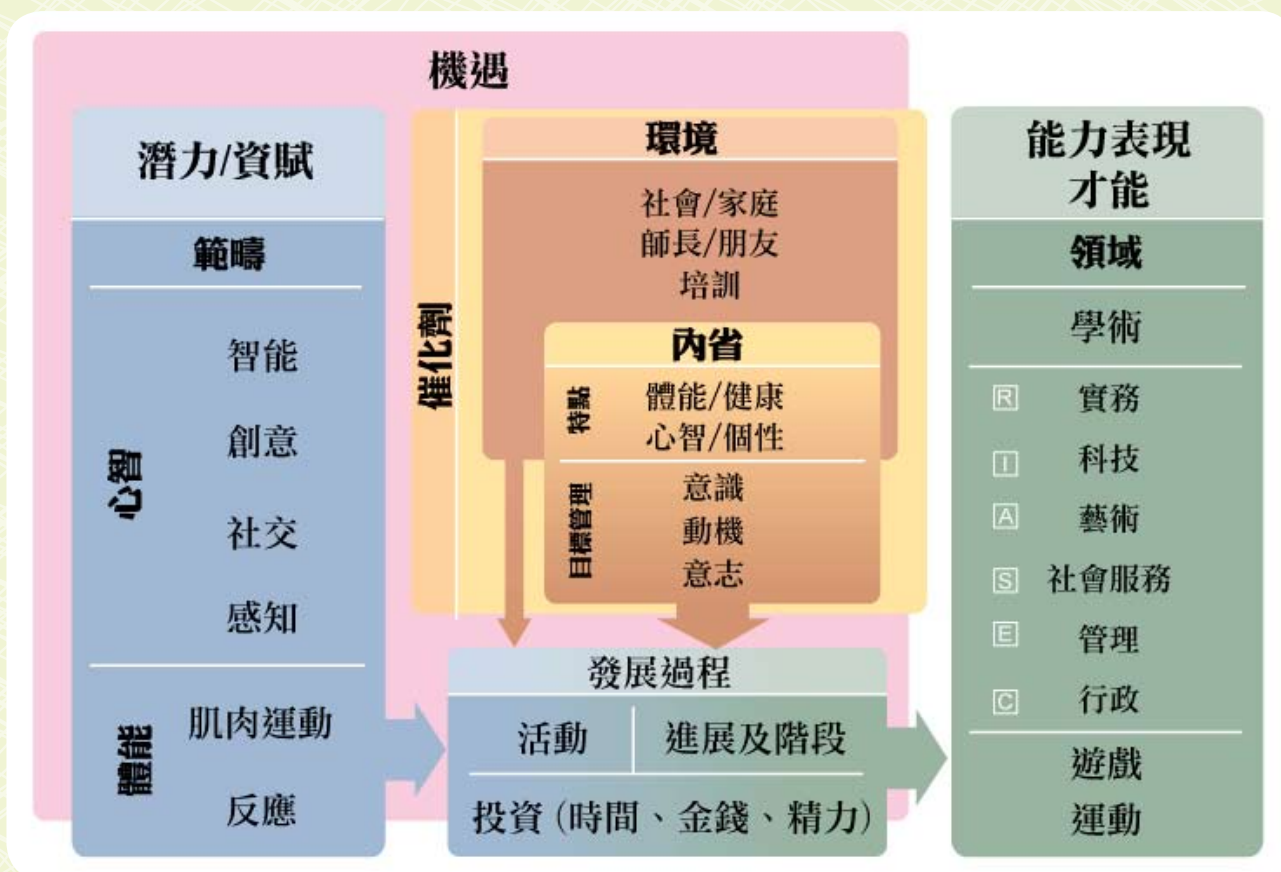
機遇

潛力/資賦

範疇

心智

智能

創意

社交

感知

體能

肌肉運動

反應

催化劑

環境

社會/家庭
師長/朋友
培訓

內省

特點

體能/健康
心智/個性

目標管理

意識
動機
意志

發展過程

活動

進展及階段

投資（時間、金錢、精力）

能力表現
才能

領域

學術

R 實務

I 科技

A 藝術

S 社會服務

E 管理

C 行政

遊戲
運動